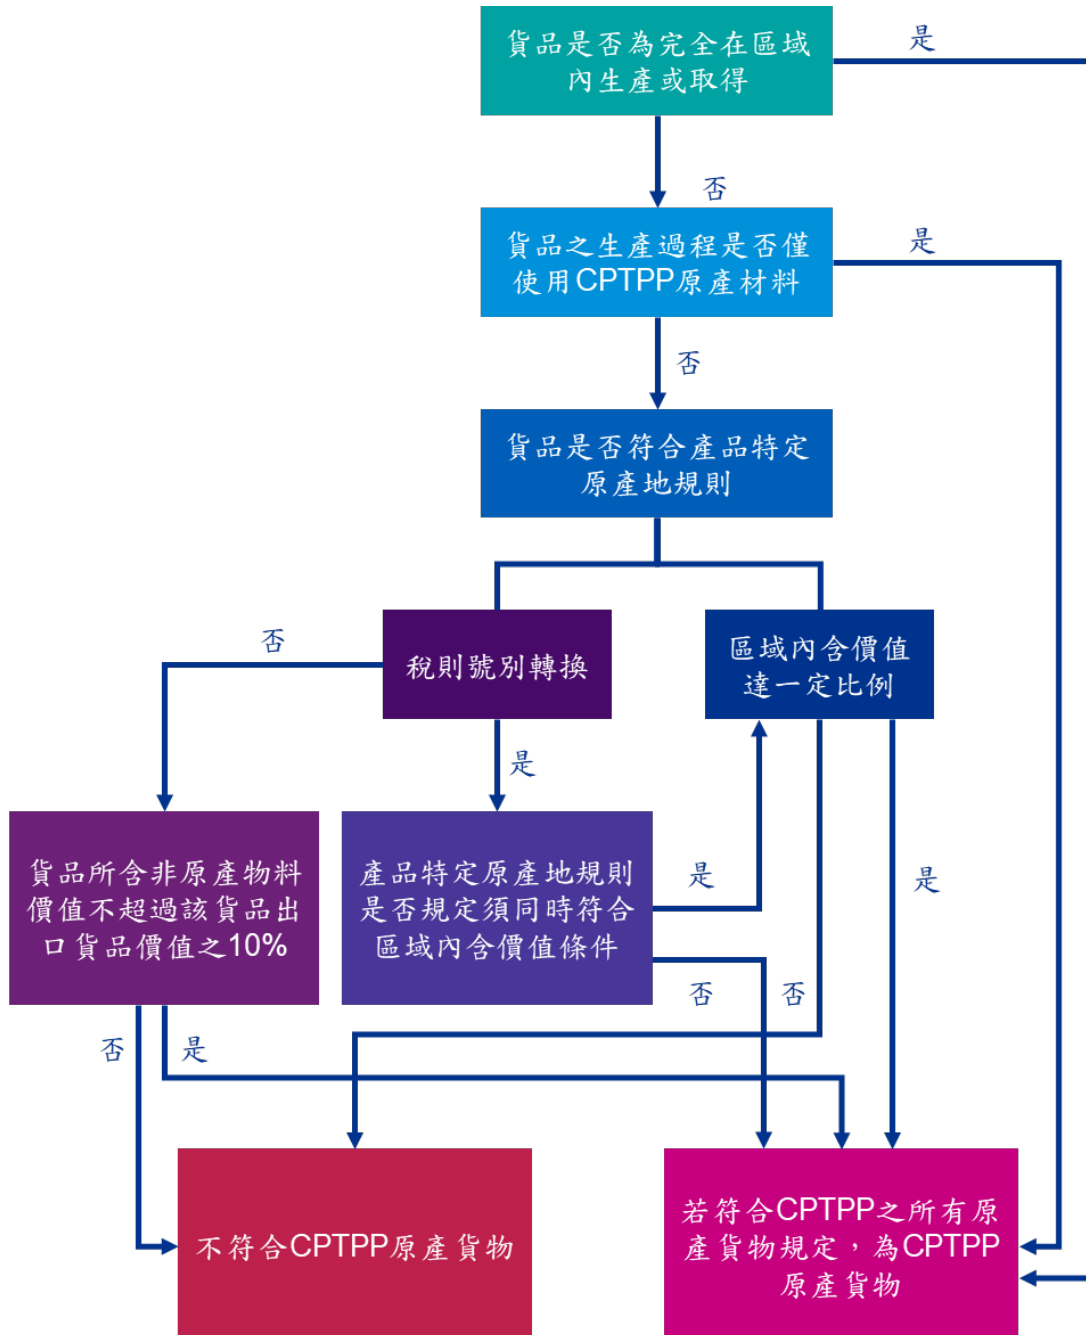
貨品是否為完全在區域內生產或取得

是

否

貨品之生產過程是否僅使用CPTPP原產材料

是

否

貨品是否符合產品特定原產地規則

否

稅則號別轉換

區域內含價值達一定比例

是

貨品所含非原產物料價值不超過該貨品出口貨品價值之10%

產品特定原產地規則是否規定須同時符合區域內含價值條件

是

是

否

否

否

是

不符合CPTPP原產貨物

若符合CPTPP之所有原產貨物規定，為CPTPP原產貨物